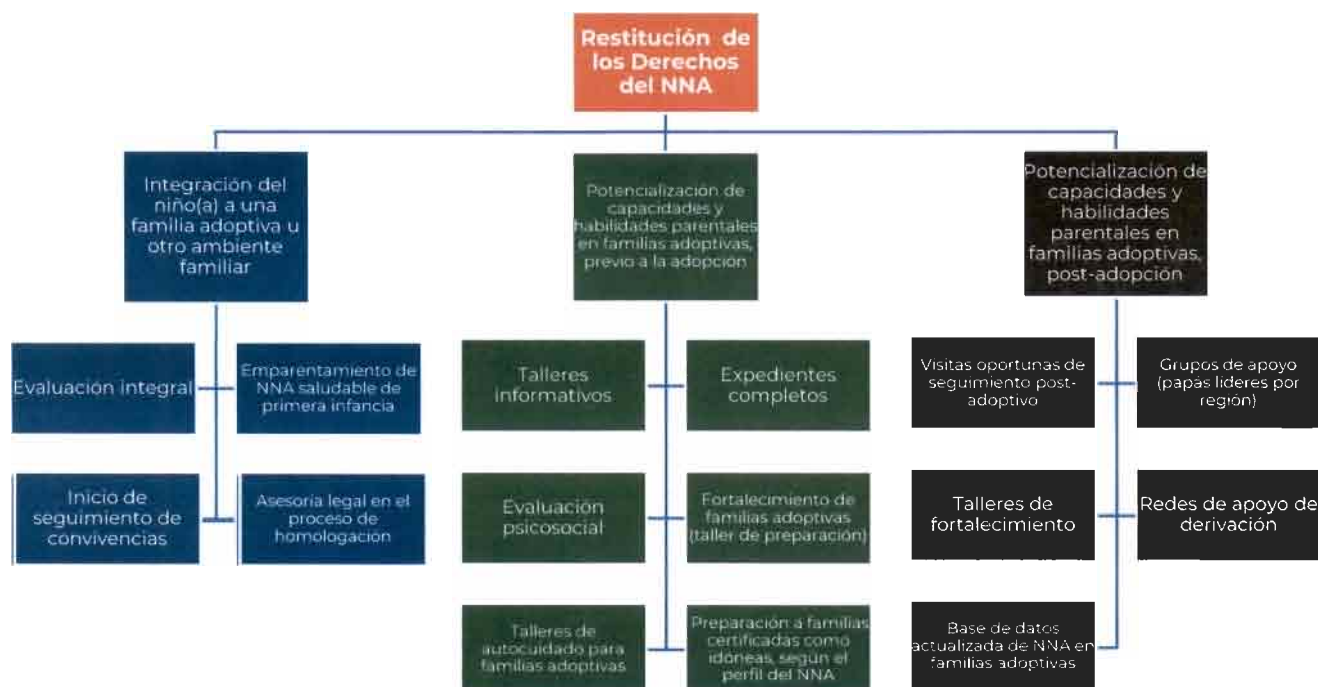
Restitución de los Derechos del NNA

Integración del niño(a) a una familia adoptiva u otro ambiente familiar

Evaluación integral

Emparentamiento de NNA saludable de primera infancia

Inicio de seguimiento de convivencias

Asesoría legal en el proceso de homologación

Potencialización de capacidades y habilidades parentales en familias adoptivas, previo a la adopción

Talleres informativos

Expedientes completos

Evaluación psicosocial

Fortalecimiento de familias adoptivas (taller de preparación)

Talleres de autocuidado para familias adoptivas

Preparación a familias certificadas como idóneas, según el perfil del NNA

Potencialización de capacidades y habilidades parentales en familias adoptivas, post-adopción

Visitas oportunas de seguimiento post-adoptivo

Grupos de apoyo (papás líderes por región)

Talleres de fortalecimiento

Redes de apoyo de derivación

Base de datos actualizada de NNA en familias adoptivas